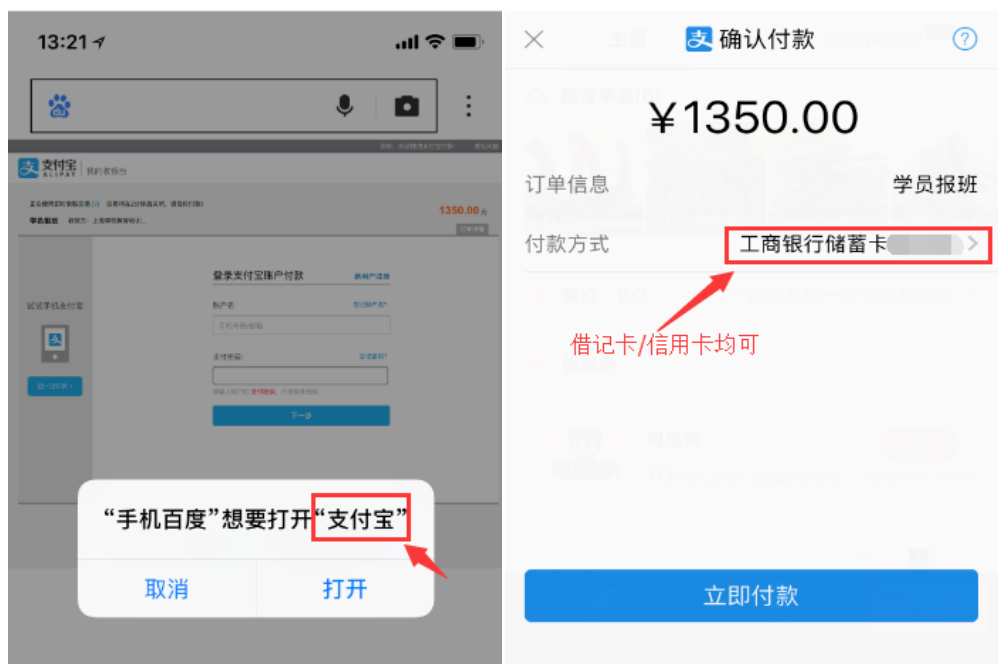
13:21

支付宝 ALIPAY 我的收银台

1350.00 元

登录支付宝账户付款

账户名:

手机号码/邮箱

支付密码:

下一步

扫一扫付款

"手机百度"想要打开"支付宝"

取消

打开

确认付款

¥1350.00

订单信息

学员报班

付款方式

工商银行储蓄卡 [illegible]

借记卡/信用卡均可

立即付款